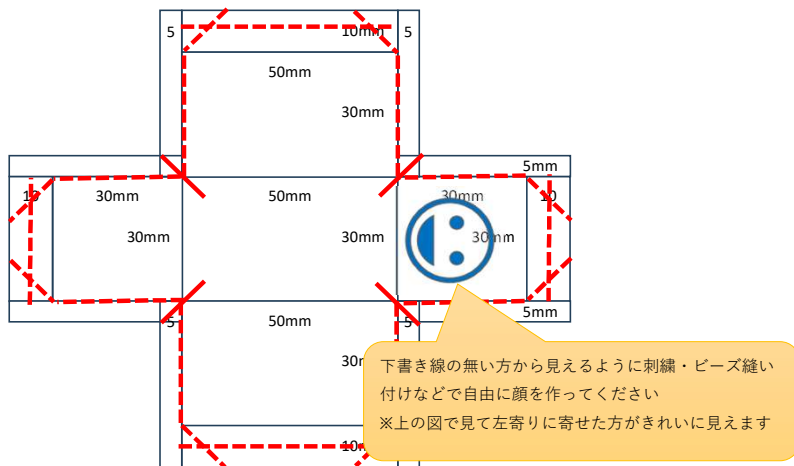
5
10mm
5
50mm
30mm
5mm
10
30mm
50mm
30mm
10
30mm
30mm
30mm
5mm
5
50mm
30m
10m

下書き線の無い方から見えるように刺繍・ビーズ縫い付けなどで自由に顔を作ってください
※上の図で見て左寄りに寄せた方がきれいに見えます